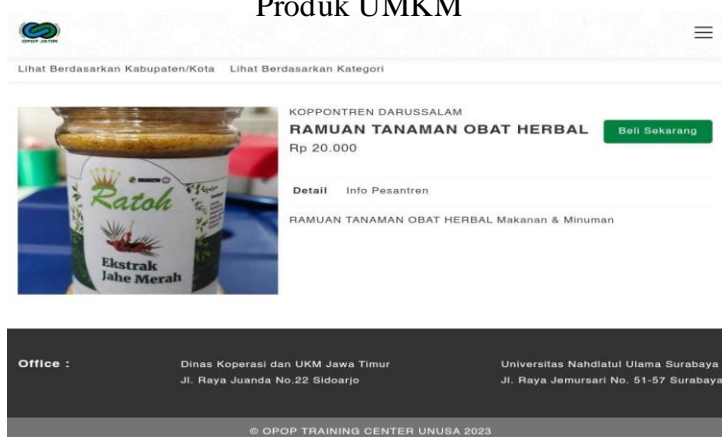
Produk UMKM

OPOP JATIM

Lihat Berdasarkan Kabupaten/Kota Lihat Berdasarkan Kategori

Ratoh

Ekstrak Jahe Merah

KOPPONTREN DARUSSALAM

RAMUAN TANAMAN OBAT HERBAL

Beli Sekarang

Rp 20.000

Detail Info Pesantren

RAMUAN TANAMAN OBAT HERBAL Makanan & Minuman

Office :

Dinas Koperasi dan UKM Jawa Timur
Jl. Raya Juanda No.22 Sidoarjo

Universitas Nahdlatul Ulama Surabaya
Jl. Raya Jemursari No. 51-57 Surabaya

© OPOP TRAINING CENTER UNUSA 2023